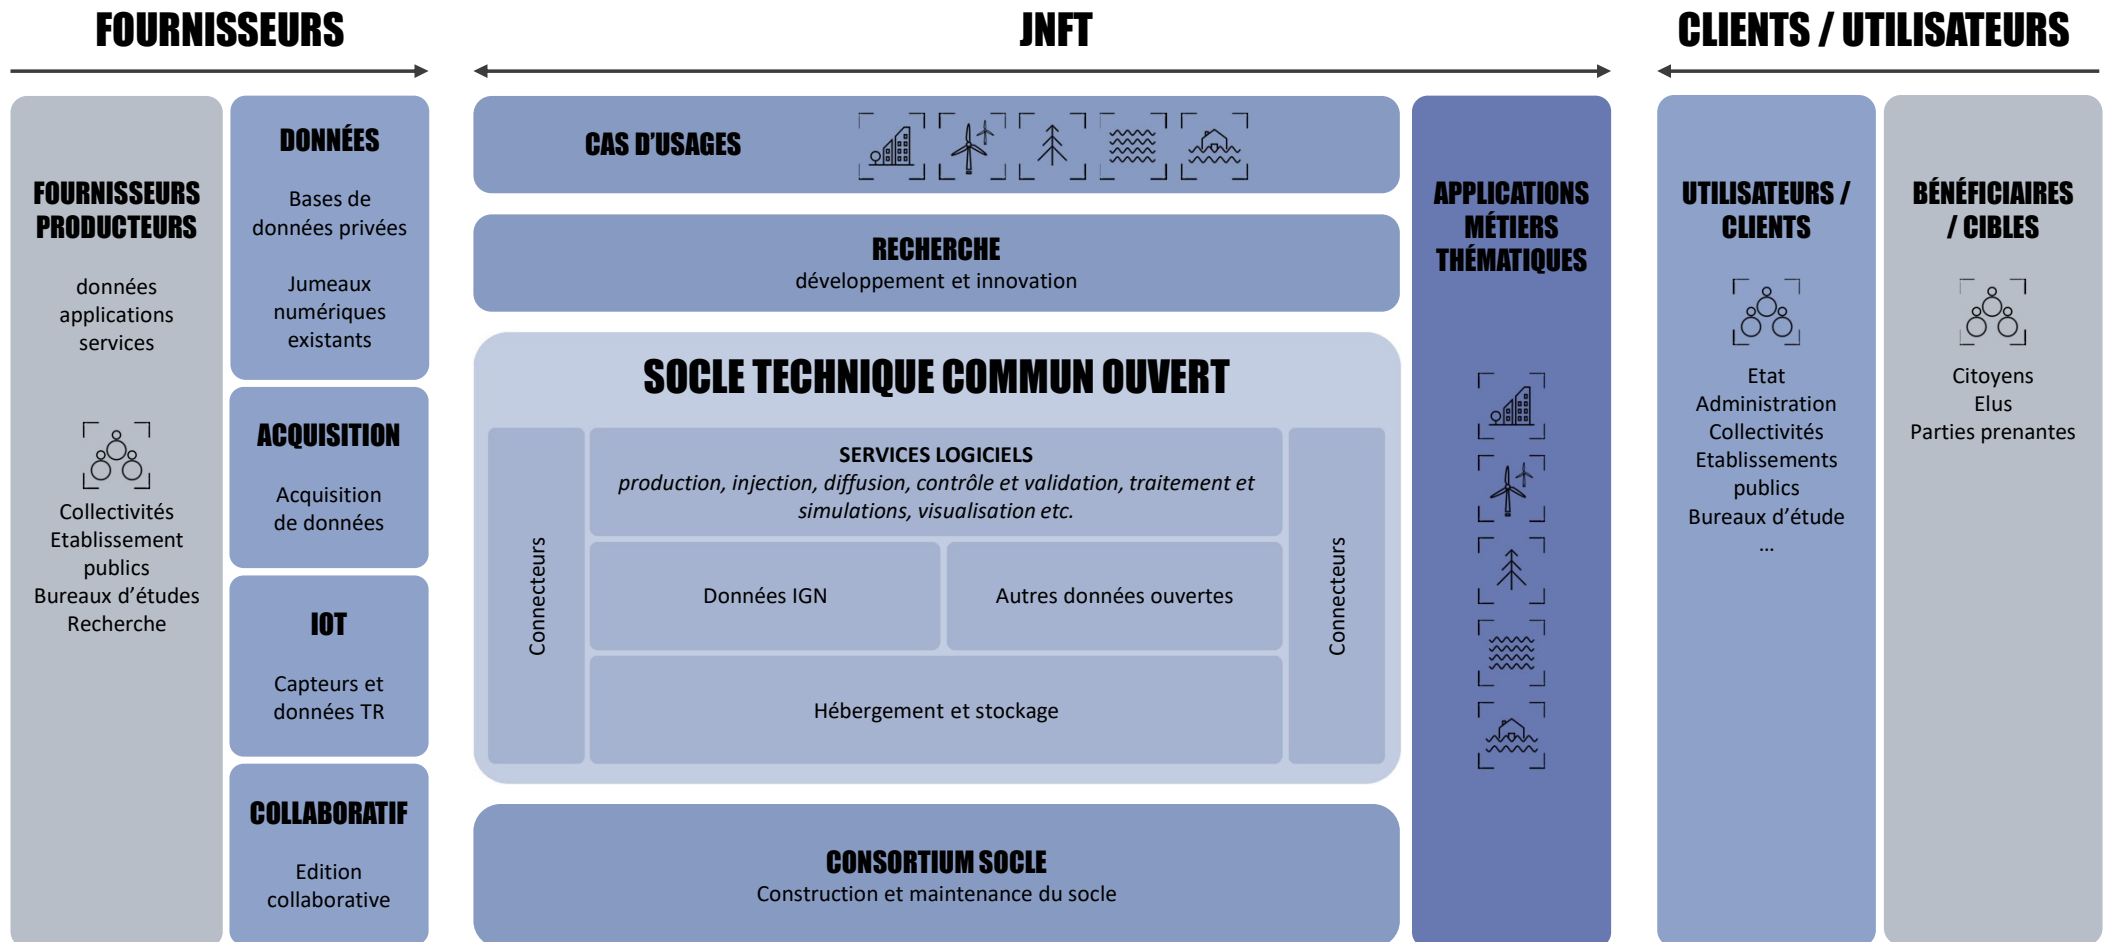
FOURNISSEURS

JNFT

CLIENTS / UTILISATEURS

FOURNISSEURS PRODUCTEURS

données
applications
services

Collectivités
Etablissement
publics
Bureaux d'études
Recherche

DONNÉES

Bases de données privées

Jumeaux numériques existants

ACQUISITION

Acquisition de données

IOT

Capteurs et données TR

COLLABORATIF

Edition collaborative

CAS D'USAGES

RECHERCHE
développement et innovation

SOCLE TECHNIQUE COMMUN OUVERT

Connecteurs

SERVICES LOGICIELS
*production, injection, diffusion, contrôle et validation, traitement et simulations, visualisation etc.*

Données IGN

Autres données ouvertes

Hébergement et stockage

Connecteurs

CONSORTIUM SOCLE
Construction et maintenance du socle

APPLICATIONS MÉTIERS THÉMATIQUES

UTILISATEURS / CLIENTS

Etat
Administration
Collectivités
Etablissements publics
Bureaux d'étude
...

BÉNÉFICIAIRES / CIBLES

Citoyens
Elus
Parties prenantes